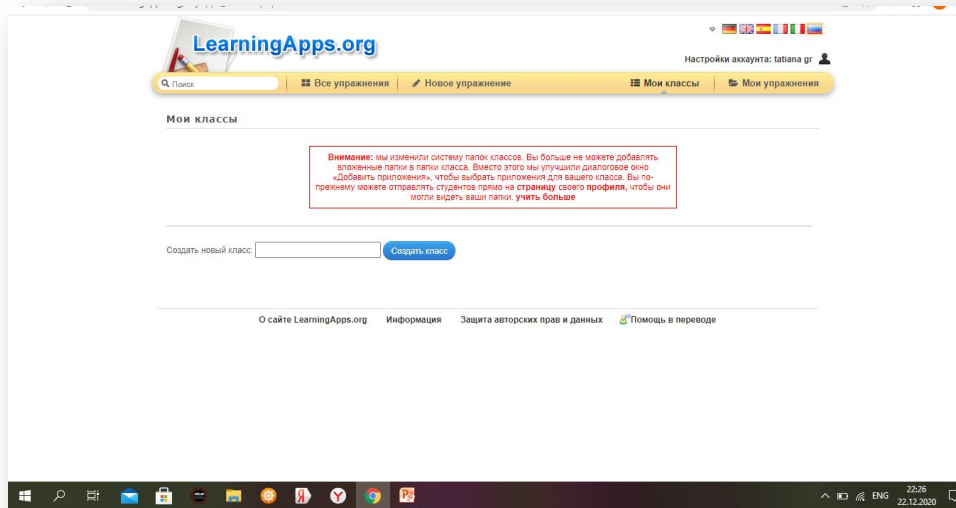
LearningApps.org

Настройки аккаунта: tatiana gr

Поиск | Все упражнения | Новое упражнение | Мои классы | Мои упражнения

Мои классы

Внимание: мы изменили систему папок классов. Вы больше не можете добавлять вложенные папки в папки класса. Вместо этого мы улучшили диалоговое окно «Добавить приложения», чтобы выбрать приложения для вашего класса. Вы по-прежнему можете отправлять студентов прямо на страницу своего профиля, чтобы они могли видеть ваши папки. учить больше

Создать новый класс: Создать класс

О сайте LearningApps.org Информация Защита авторских прав и данных Помощь в переводе

ENG 22:26 22.12.2020